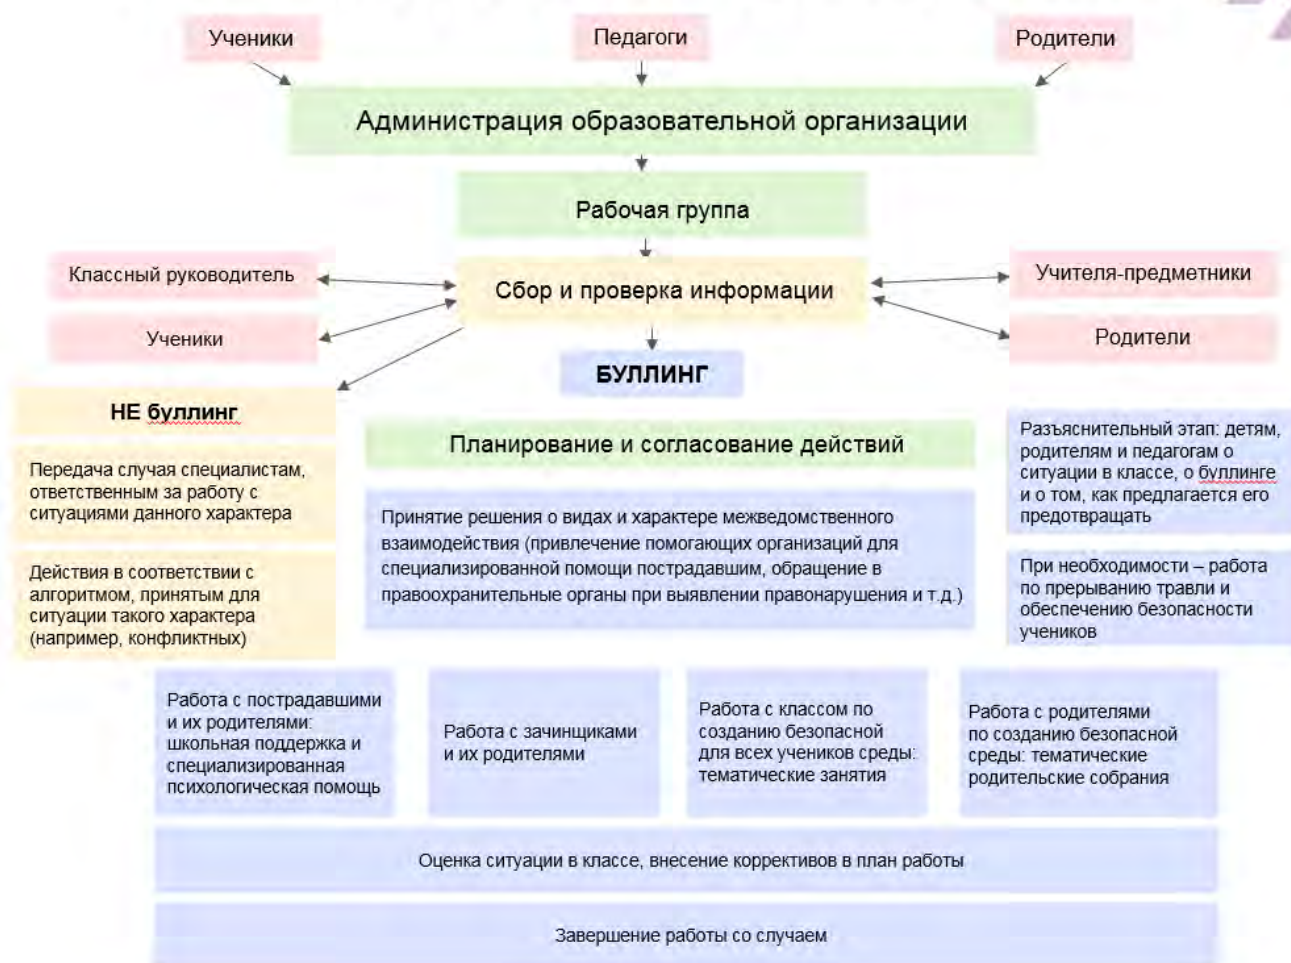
Ученики

Педагоги

Родители

Администрация образовательной организации

Рабочая группа

Классный руководитель

Сбор и проверка информации

Учителя-предметники

Ученики

Родители

БУЛЛИНГ

НЕ буллинг

Передача случая специалистам, ответственным за работу с ситуациями данного характера

Действия в соответствии с алгоритмом, принятым для ситуации такого характера (например, конфликтных)

Планирование и согласование действий

Принятие решения о видах и характере межведомственного взаимодействия (привлечение помогающих организаций для специализированной помощи пострадавшим, обращение в правоохранительные органы при выявлении правонарушения и т.д.)

Разъяснительный этап: детям, родителям и педагогам о ситуации в классе, о буллинге и о том, как предлагается его предотвращать

При необходимости – работа по прерыванию травли и обеспечению безопасности учеников

Работа с пострадавшими и их родителями: школьная поддержка и специализированная психологическая помощь

Работа с зачинщиками и их родителями

Работа с классом по созданию безопасной для всех учеников среды: тематические занятия

Работа с родителями по созданию безопасной среды: тематические родительские собрания

Оценка ситуации в классе, внесение коррективов в план работы

Завершение работы со случаем